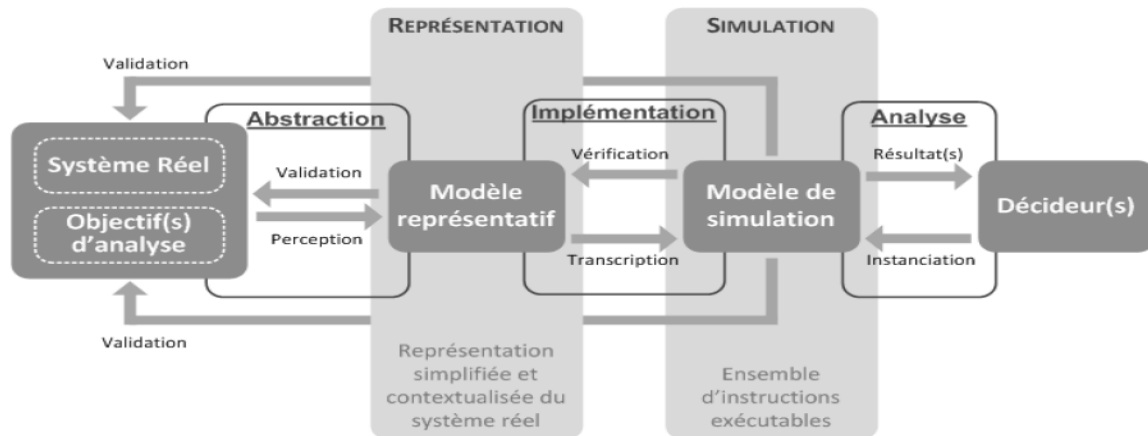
REPRÉSENTATION

SIMULATION

Validation

Abstraction

Implémentation

Analyse

Système Réel

Objectif(s) d'analyse

Validation

Perception

Modèle représentatif

Vérification

Transcription

Modèle de simulation

Résultat(s)

Instanciation

Décideur(s)

Validation

Représentation simplifiée et contextualisée du système réel

Ensemble d'instructions exécutables